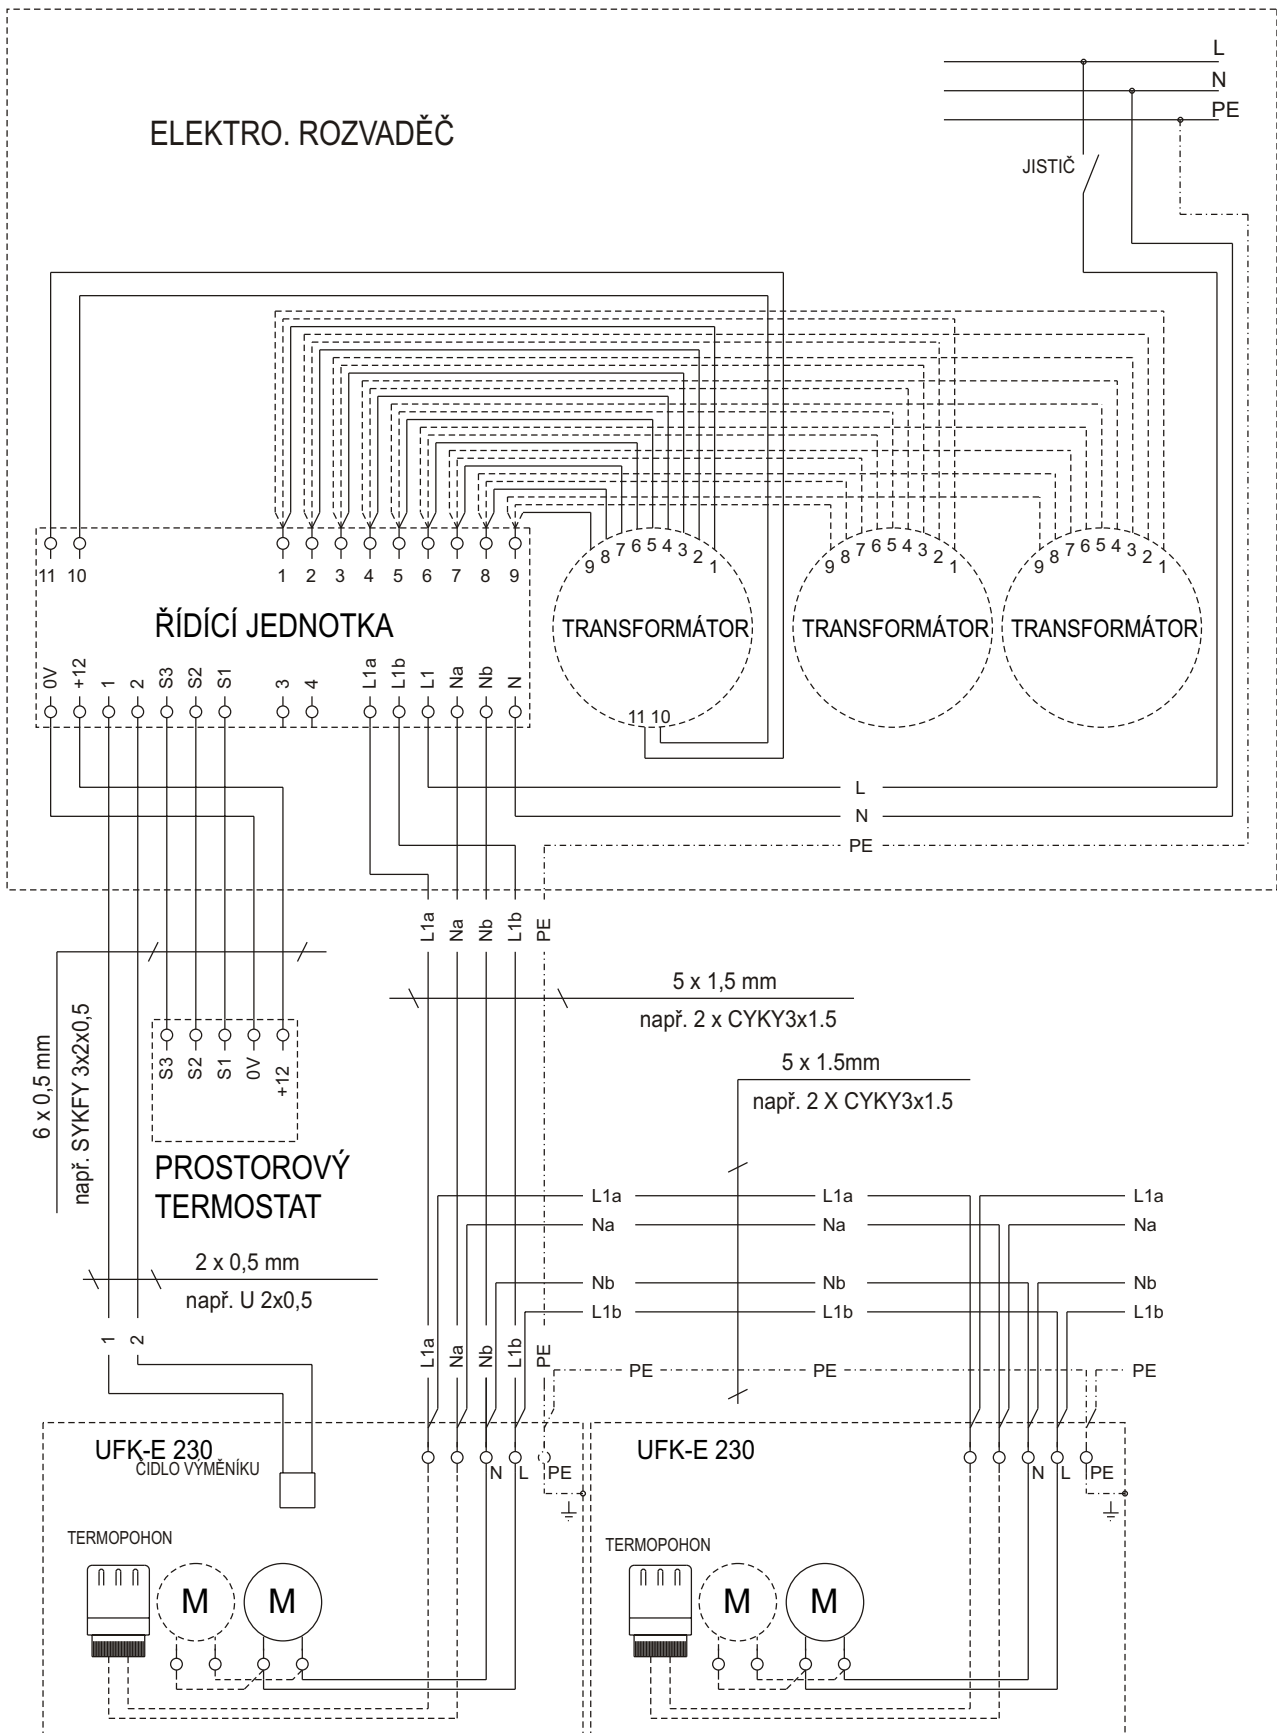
L
N
PE

ELEKTRO. ROZVADĚČ

JISTIČ

11 10 1 2 3 4 5 6 7 8 9

ŘÍDÍCÍ JEDNOTKA

0V +12 1 2 S3 S2 S1 3 4 L1a L1b L1 Na Nb N

9 8 7 6 5 4 3 2 1
TRANSFORMÁTOR
11 10

9 8 7 6 5 4 3 2 1
TRANSFORMÁTOR

9 8 7 6 5 4 3 2 1
TRANSFORMÁTOR

L
N
PE

L1a Na Nb L1b PE

5 x 1,5 mm
např. 2 x CYKY3x1.5

6 x 0,5 mm
např. SYKFY 3x2x0,5

S3 S2 S1 0V +12

PROSTOROVÝ TERMOSTAT

5 x 1.5mm
např. 2 X CYKY3x1.5

L1a L1a L1a
Na Na Na
Nb Nb Nb
L1b L1b L1b
PE PE PE

2 x 0,5 mm
např. U 2x0,5

1 2

L1a Na Nb L1b PE

UFK-E 230
ČIDLO VÝMĚNÍKU
N L PE

UFK-E 230
N L PE

TERMOPOHON
M M

TERMOPOHON
M M